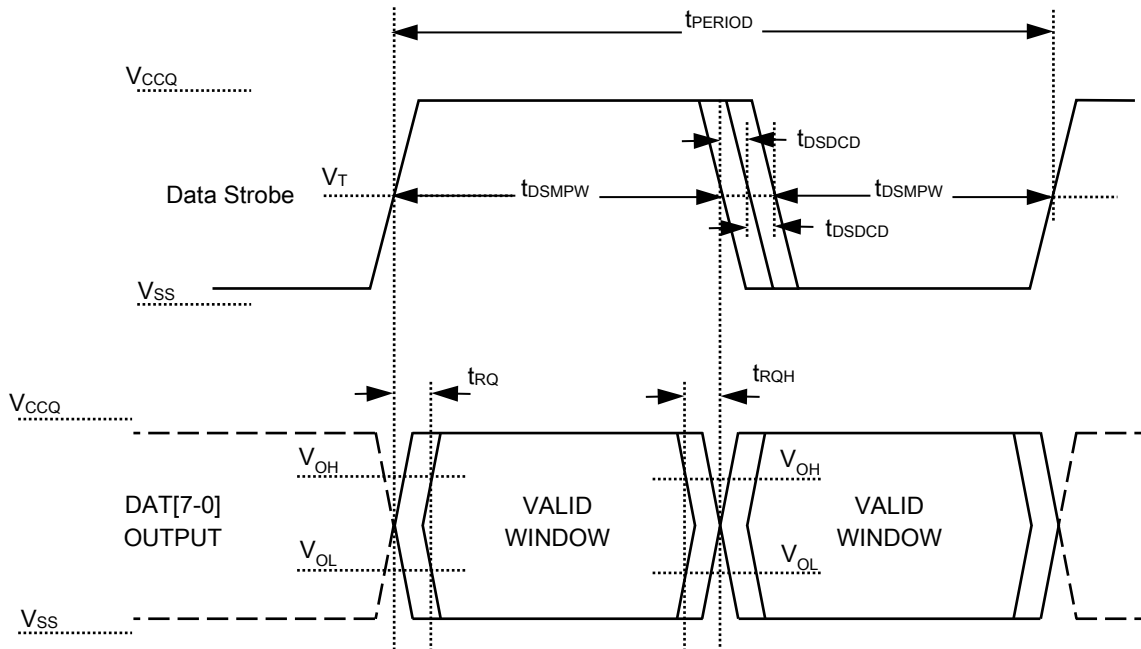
$t_{PERIOD}$

$V_{CCQ}$

$t_{DSDCD}$

$V_T$

Data Strobe

$t_{DSMPW}$

$t_{DSMPW}$

$t_{DSDCD}$

$V_{SS}$

$t_{RQ}$

$t_{RQH}$

$V_{CCQ}$

$V_{OH}$

$V_{OH}$

DAT[7-0] OUTPUT

VALID WINDOW

VALID WINDOW

$V_{OL}$

$V_{OL}$

$V_{SS}$